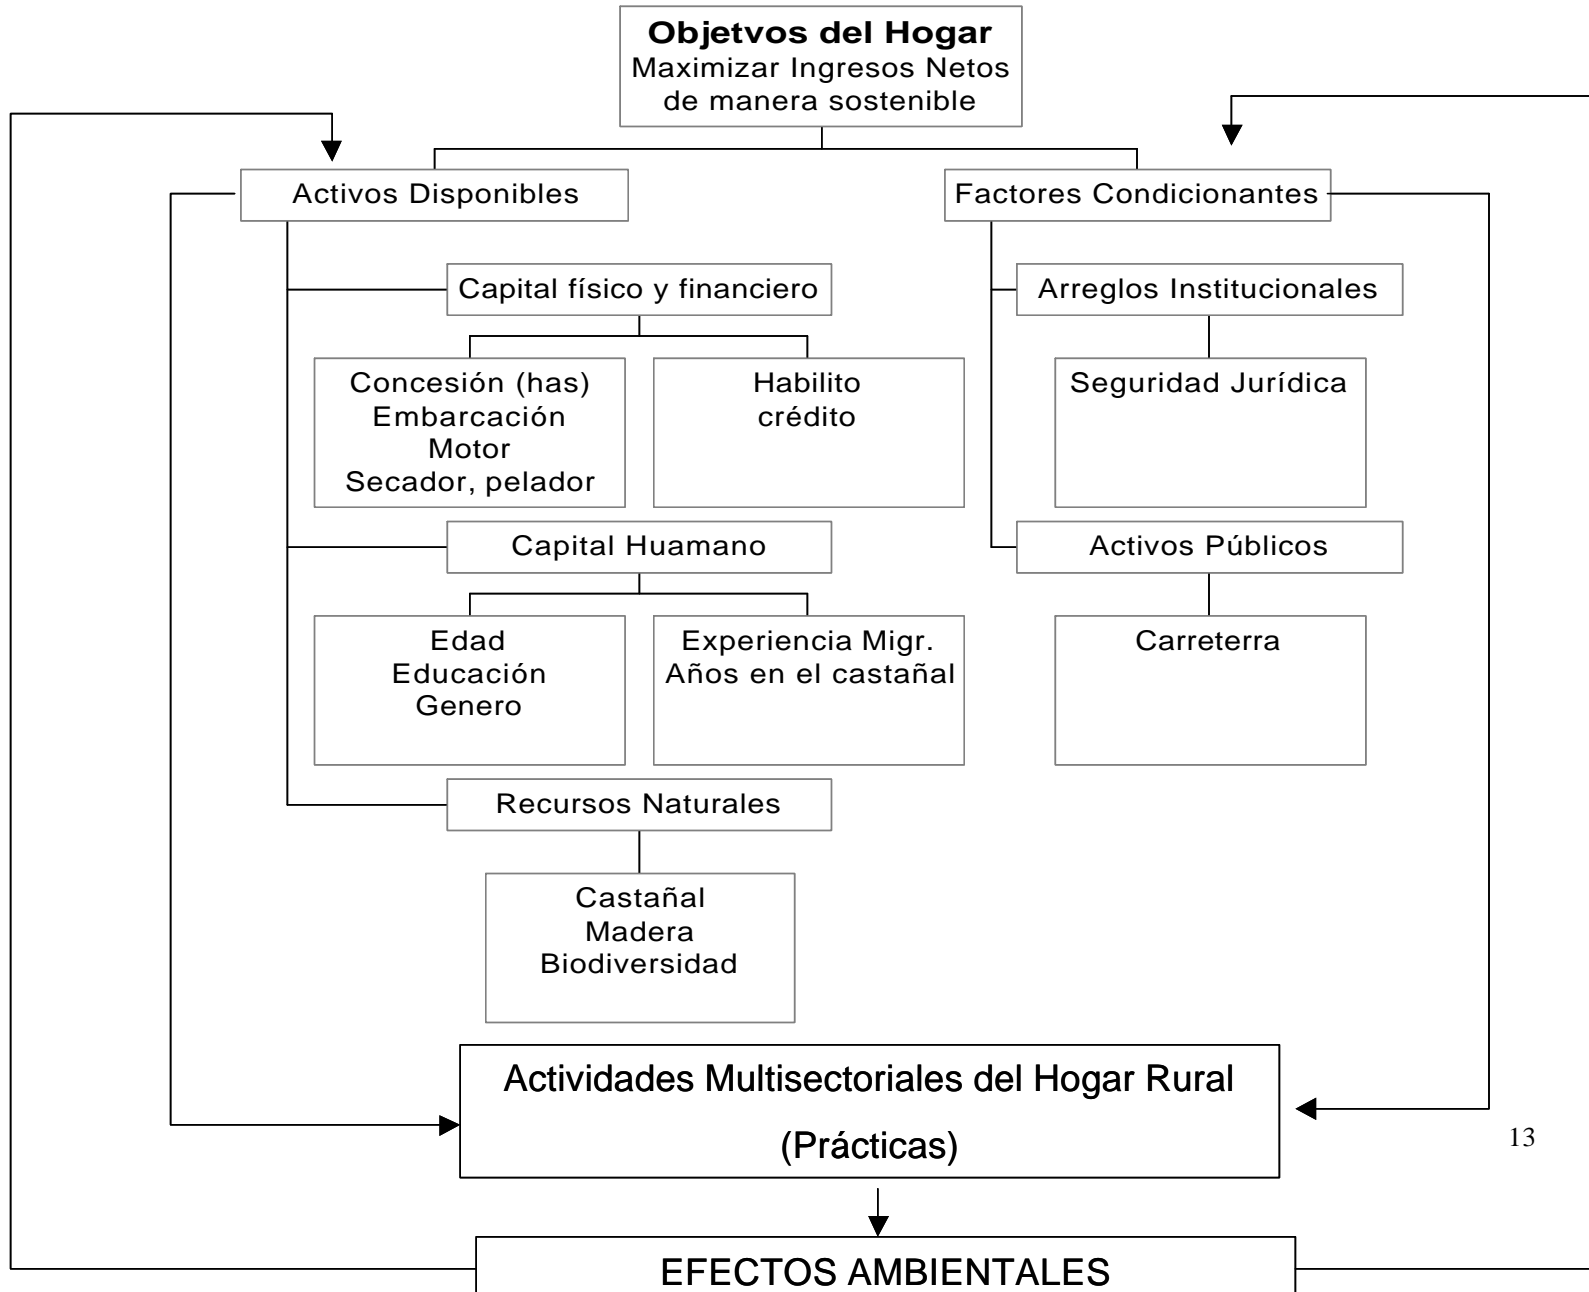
**Objetvos del Hogar**
Maximizar Ingresos Netos de manera sostenible

Activos Disponibles

Capital físico y financiero

Concesión (has)
Embarcación
Motor
Secador, pelador

Habilito
crédito

Capital Huamano

Edad
Educación
Genero

Experiencia Migr.
Años en el castañal

Recursos Naturales

Castañal
Madera
Biodiversidad

Factores Condicionantes

Arreglos Institucionales

Seguridad Jurídica

Activos Públicos

Carreterra

Actividades Multisectoriales del Hogar Rural
(Prácticas)

13

EFECTOS AMBIENTALES